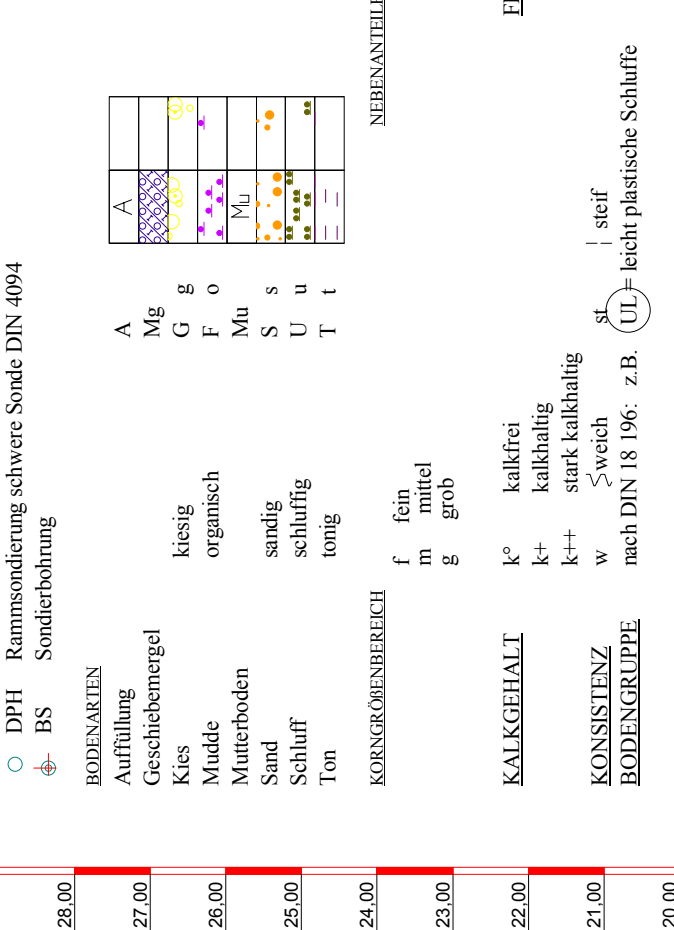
DPH Rammsondierung schwere Sonde DIN 4094
BS Sondierbohrung

BODENARTEN

| | | | |
|---|---|---|---|
| Auffüllung | | A | A |
| Geschiebemergel | | Mg | |
| Kies | kiesig | G g | |
| Mudde | organisch | F o | |
| Mutterboden | | Mu | Mu |
| Sand | sandig | S s | |
| Schluff | schluffig | U u | |
| Ton | tonig | T t | |

NEBENANTEILE

KORNGRÖßENBEREICH
f fein
m mittel
g grob

KALKGEHALT
k° kalkfrei
k+ kalkhaltig
k++ stark kalkhaltig

KONSISTENZ
w weich
st steif

BODENGRUPPE
nach DIN 18 196: z.B. UL = leicht plastische Schluffe

FI

28,00
27,00
26,00
25,00
24,00
23,00
22,00
21,00
20,00